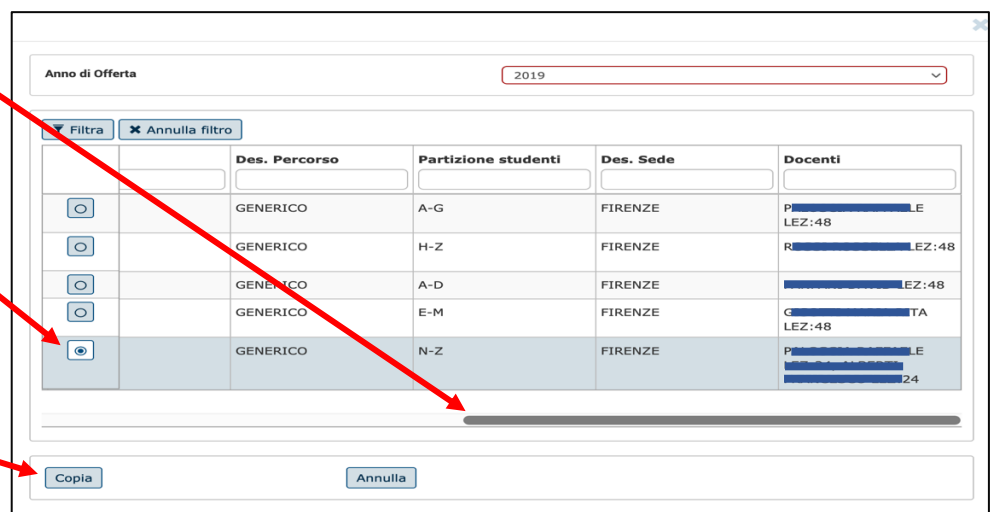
Anno di Offerta

2019

Filtra | Annulla filtro

| | | Des. Percorso | Partizione studenti | Des. Sede | Docenti |
|---|---|---|---|---|---|
| | | GENERICO | A-G | FIRENZE | P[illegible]LE LEZ:48 |
| | | GENERICO | H-Z | FIRENZE | R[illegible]LEZ:48 |
| | | GENERICO | A-D | FIRENZE | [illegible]LEZ:48 |
| | | GENERICO | E-M | FIRENZE | G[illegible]TA LEZ:48 |
| | | GENERICO | N-Z | FIRENZE | P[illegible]LE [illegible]24 |

Copia

Annulla